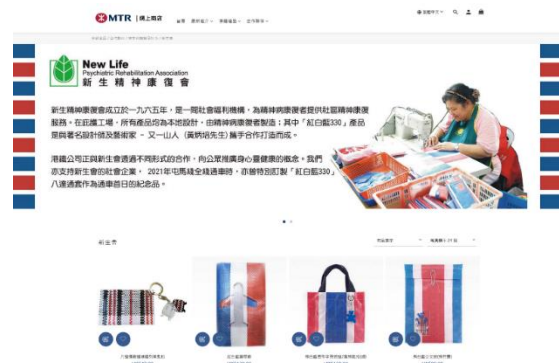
MTR | 網上商店

New Life Psychiatric Rehabilitation Association
新生精神康復會

新生精神康復會成立於一九六五年，是一間社會福利機構，為精神病康復者提供社區精神康復服務。在庇護工場，所有產品均為本地設計，由精神病康復者製造；其中「紅白藍330」產品是與著名設計師及藝術家 － 又一山人（黃炳培先生）攜手合作打造而成。

港鐵公司正與新生會透過不同形式的合作，向公眾推廣身心靈健康的概念。我們亦支持新生會的社會企業。2021年屯馬綫全綫通車時，亦曾特別訂製「紅白藍330」八達通套作為通車首日的紀念品。

新生會

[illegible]